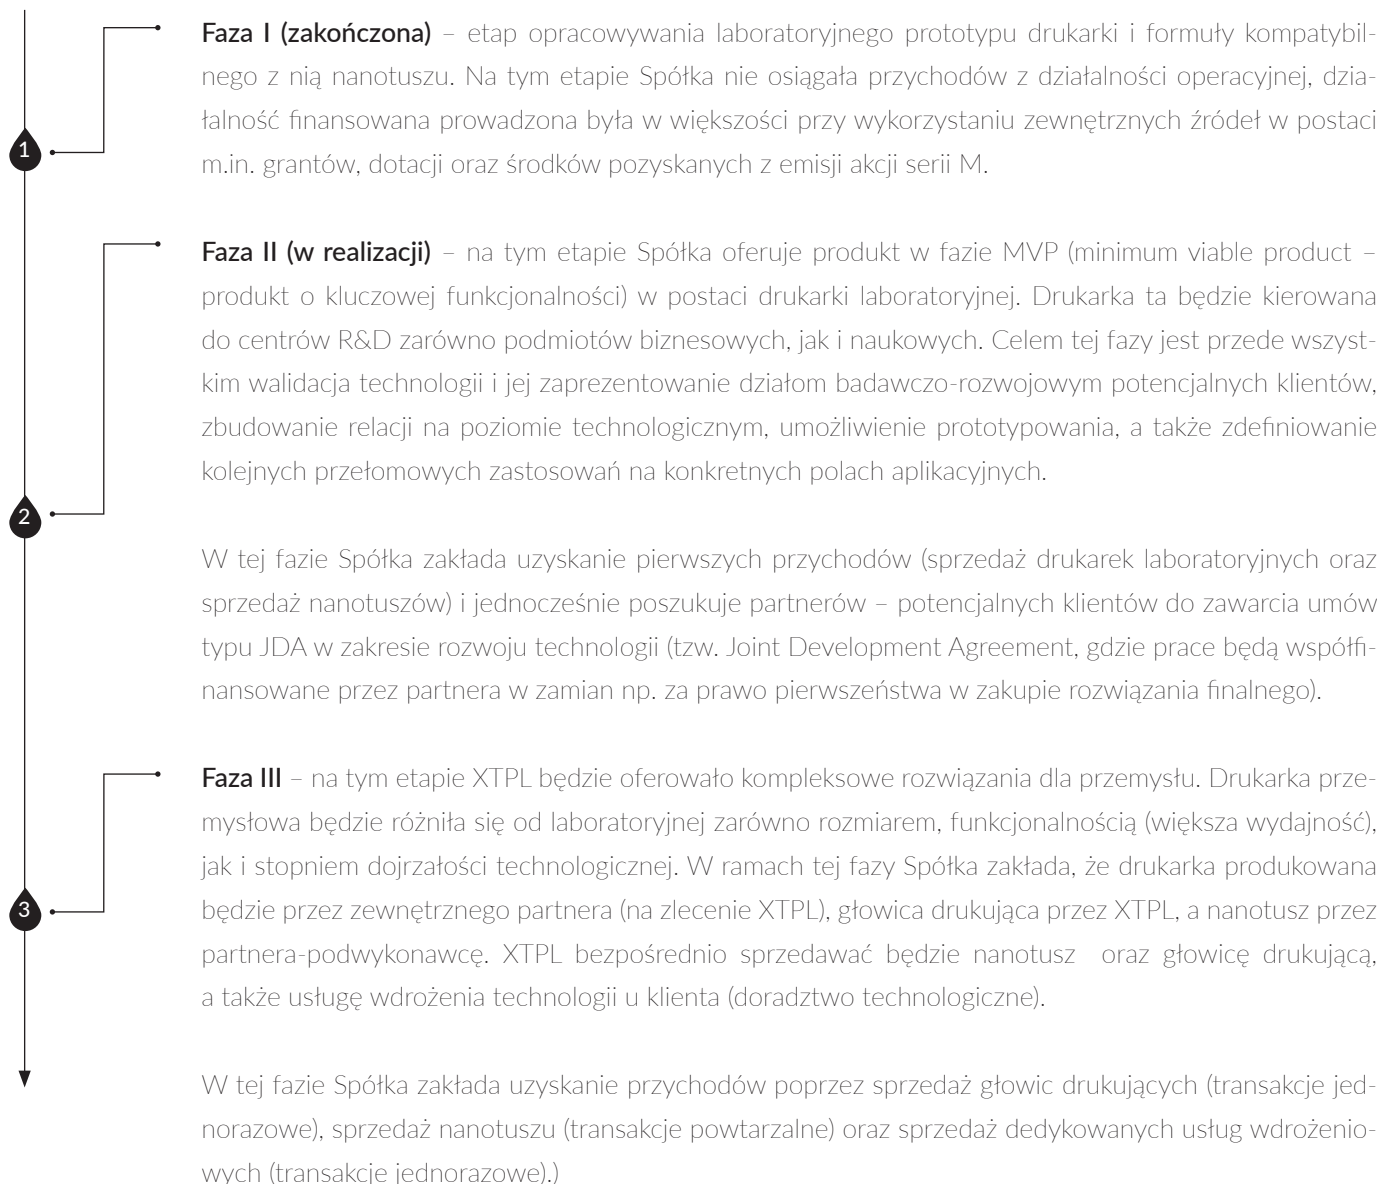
1

Faza I (zakończona) – etap opracowywania laboratoryjnego prototypu drukarki i formuły kompatybilnego z nią nanotuszu. Na tym etapie Spółka nie osiągała przychodów z działalności operacyjnej, działalność finansowana prowadzona była w większości przy wykorzystaniu zewnętrznych źródeł w postaci m.in. grantów, dotacji oraz środków pozyskanych z emisji akcji serii M.

2

Faza II (w realizacji) – na tym etapie Spółka oferuje produkt w fazie MVP (minimum viable product – produkt o kluczowej funkcjonalności) w postaci drukarki laboratoryjnej. Drukarka ta będzie kierowana do centrów R&D zarówno podmiotów biznesowych, jak i naukowych. Celem tej fazy jest przede wszystkim walidacja technologii i jej zaprezentowanie działom badawczo-rozwojowym potencjalnych klientów, zbudowanie relacji na poziomie technologicznym, umożliwienie prototypowania, a także zdefiniowanie kolejnych przełomowych zastosowań na konkretnych polach aplikacyjnych.

W tej fazie Spółka zakłada uzyskanie pierwszych przychodów (sprzedaż drukarek laboratoryjnych oraz sprzedaż nanotuszów) i jednocześnie poszukuje partnerów – potencjalnych klientów do zawarcia umów typu JDA w zakresie rozwoju technologii (tzw. Joint Development Agreement, gdzie prace będą współfinansowane przez partnera w zamian np. za prawo pierwszeństwa w zakupie rozwiązania finalnego).

3

Faza III – na tym etapie XTPL będzie oferowało kompleksowe rozwiązania dla przemysłu. Drukarka przemysłowa będzie różniła się od laboratoryjnej zarówno rozmiarem, funkcjonalnością (większa wydajność), jak i stopniem dojrzałości technologicznej. W ramach tej fazy Spółka zakłada, że drukarka produkowana będzie przez zewnętrznego partnera (na zlecenie XTPL), głowica drukująca przez XTPL, a nanotusz przez partnera-podwykonawcę. XTPL bezpośrednio sprzedawać będzie nanotusz oraz głowicę drukującą, a także usługę wdrożenia technologii u klienta (doradztwo technologiczne).

W tej fazie Spółka zakłada uzyskanie przychodów poprzez sprzedaż głowic drukujących (transakcje jednorazowe), sprzedaż nanotuszu (transakcje powtarzalne) oraz sprzedaż dedykowanych usług wdrożeniowych (transakcje jednorazowe).)